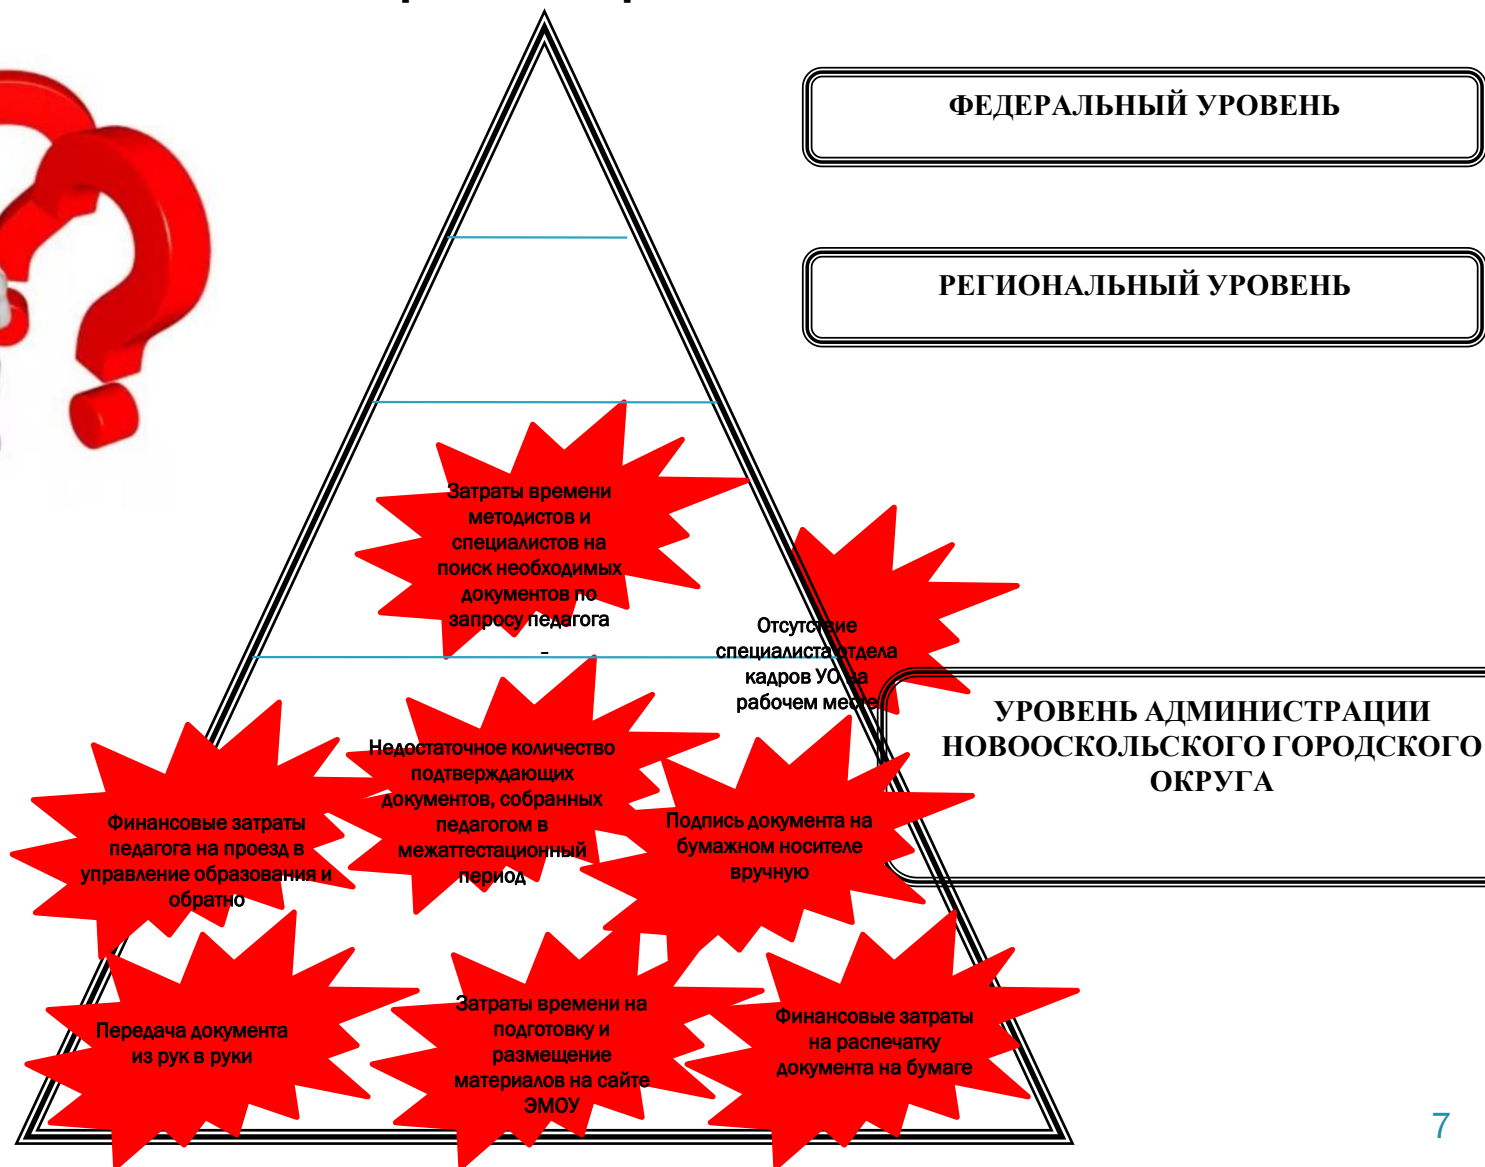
ФЕДЕРАЛЬНЫЙ УРОВЕНЬ

РЕГИОНАЛЬНЫЙ УРОВЕНЬ

Затраты времени методистов и специалистов на поиск необходимых документов по запросу педагога

Отсутствие специалиста отдела кадров УО на рабочем месте

УРОВЕНЬ АДМИНИСТРАЦИИ НОВООСКОЛЬСКОГО ГОРОДСКОГО ОКРУГА

Недостаточное количество подтверждающих документов, собранных педагогом в межаттестационный период

Финансовые затраты педагога на проезд в управление образования и обратно

Подпись документа на бумажном носителе вручную

Передача документа из рук в руки

Затраты времени на подготовку и размещение материалов на сайте ЭМОУ

Финансовые затраты на распечатку документа на бумаге

7